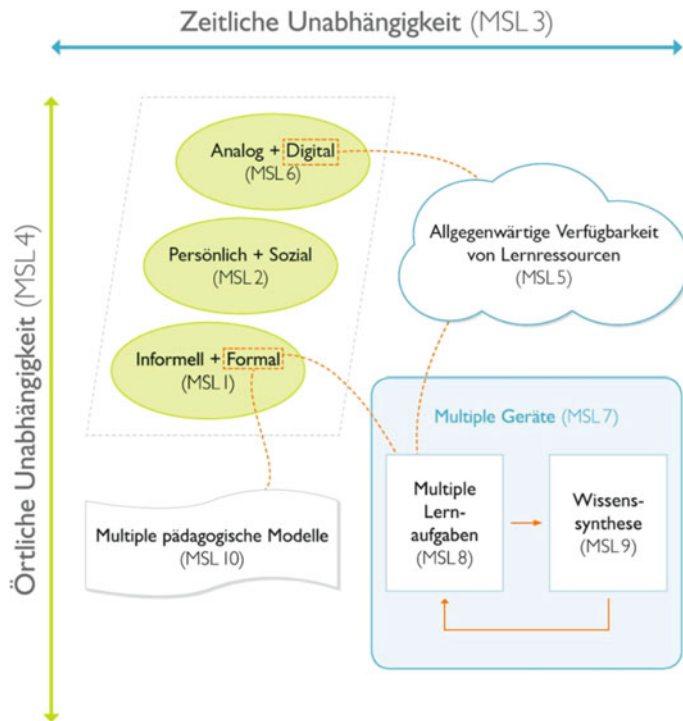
Zeitliche Unabhängigkeit (MSL 3)

Örtliche Unabhängigkeit (MSL 4)

Analog + Digital (MSL 6)

Persönlich + Sozial (MSL 2)

Informell + Formal (MSL 1)

Allgegenwärtige Verfügbarkeit von Lernressourcen (MSL 5)

Multiple Geräte (MSL 7)

Multiple Lernaufgaben (MSL 8)

Wissenssynthese (MSL 9)

Multiple pädagogische Modelle (MSL 10)